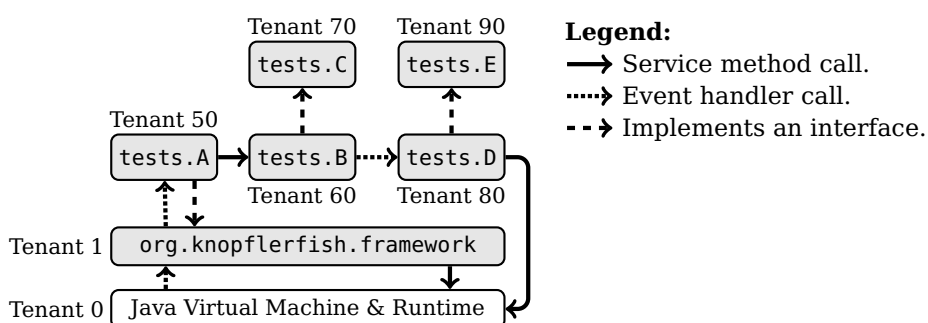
Tenant 70
tests.C
Tenant 90
tests.E
Legend:
Service method call.
Event handler call.
Implements an interface.
Tenant 50
tests.A
tests.B
tests.D
Tenant 60
Tenant 80
Tenant 1
org.knopflerfish.framework
Tenant 0
Java Virtual Machine & Runtime